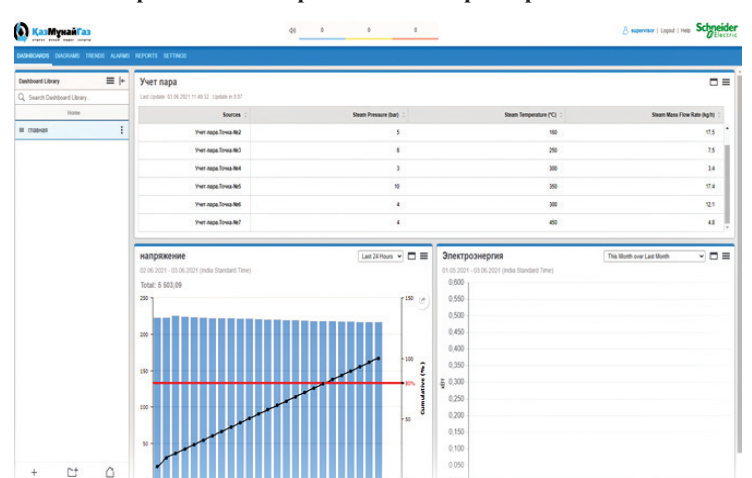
ҚазМұнайГаз

0 0 0

supervisor | Logout | Help Schneider Electric

DASHBOARDS DIAGRAMS TRENDS ALARMS REPORTS SETTINGS

Dashboard Library

Search Dashboard Library

Home

главная

Учет пара

Last Update: 03.06.2021 11:48:32 Update in 0:57

| Sources | Steam Pressure (bar) | Steam Temperature (°C) | Steam Mass Flow Rate (kg/h) |
|---|---|---|---|
| Учет пара.Точка №2 | 5 | 160 | 17.5 |
| Учет пара.Точка №3 | 8 | 250 | 7.5 |
| Учет пара.Точка №4 | 3 | 300 | 3.4 |
| Учет пара.Точка №5 | 10 | 350 | 17.4 |
| Учет пара.Точка №6 | 4 | 300 | 12.1 |
| Учет пара.Точка №7 | 4 | 450 | 4.8 |

напряжение

Last 24 Hours

02.06.2021 - 03.06.2021 (India Standard Time)

Total: 5 503,09

250 200 150 100 50

150 100 80% 50

Cumulative (%)

Электроэнергия

This Month over Last Month

01.05.2021 - 03.06.2021 (India Standard Time)

0,600 0,550 0,500 0,450 0,400 0,350 0,300 0,250 0,200 0,150 0,100 0,050

kWh